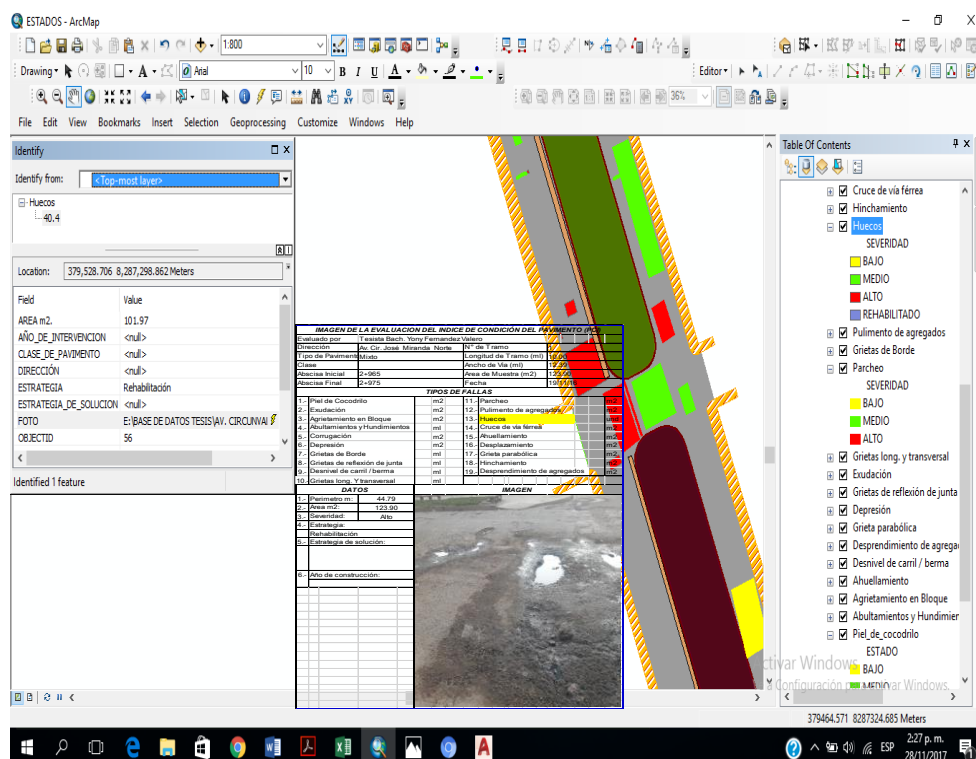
ESTADOS - ArcMap

1:800

Drawing ▾ Arial 10 B I U A Editor ▾

36%

File Edit View Bookmarks Insert Selection Geoprocessing Customize Windows Help

Identify

Identify from: <Top-most layer>

Huecos
40.4

Location: 379,528.706 8,287,298.862 Meters

| Field | Value |
|---|---|
| AREA m2. | 101.97 |
| AÑO_DE_INTERVENCION | <null> |
| CLASE_DE_PAVIMENTO | <null> |
| DIRECCIÓN | <null> |
| ESTRATEGIA | Rehabilitación |
| ESTRATEGIA_DE_SOLUCION | <null> |
| FOTO | E:\BASE DE DATOS TESIS\AV. CIRCUNVA |
| OBJECTID | 56 |

Identified 1 feature

IMAGEN DE LA EVALUACION DEL INDICE DE CONDICIÓN DEL PAVIMENTO (PCI)

| Evaluado por | Tesista Bach. Yony Fernandez Valero | | |
|---|---|---|---|
| Dirección | Av. Cir. José Miranda Norte | N° de Tramo | 8 |
| Tipo de Pavimento | Mixto | Longitud de Tramo (ml) | 10.00 |
| Clase | | Ancho de Via (ml) | 12.39 |
| Abscisa Inicial | 2+965 | Area de Muestra (m2) | 123.90 |
| Abscisa Final | 2+975 | Fecha | 19/11/16 |

TIPOS DE FALLAS

| | | | |
|---|---|---|---|
| 1.- Piel de Cocodrilo | m2 | 11.- Parcheo | m2 |
| 2.- Exudación | m2 | 12.- Pulimento de agregados | m2 |
| 3.- Agrietamiento en Bloque | m2 | 13.- Huecos | und |
| 4.- Abultamientos y Hundimientos | ml | 14.- Cruce de via férrea | m2 |
| 5.- Corrugación | m2 | 15.- Ahuellamiento | m2 |
| 6.- Depresión | m2 | 16.- Desplazamiento | m2 |
| 7.- Grietas de Borde | ml | 17.- Grieta parabólica | m2 |
| 8.- Grietas de reflexión de junta | ml | 18.- Hinchamiento | m2 |
| 9.- Desnivel de carril / berma | ml | 19.- Desprendimiento de agregados | m2 |
| 10.- Grietas long. Y transversal | ml | | |

DATOS | IMAGEN

| | |
|---|---|
| 1.- Perimetro m: | 44.79 |
| 2.- Area m2: | 123.90 |
| 3.- Severidad: | Alto |
| 4.- Estrategia: | |
| Rehabilitación | |
| 5.- Estrategia de solución: | |
| 6.- Año de construcción: | |

Table Of Contents

Cruce de vía férrea
Hinchamiento
Huecos
SEVERIDAD
BAJO
MEDIO
ALTO
REHABILITADO
Pulimento de agregados
Grietas de Borde
Parcheo
SEVERIDAD
BAJO
MEDIO
ALTO
Grietas long. y transversal
Exudación
Grietas de reflexión de junta
Depresión
Grieta parabólica
Desprendimiento de agrega
Desnivel de carril / berma
Ahuellamiento
Agrietamiento en Bloque
Abultamientos y Hundimier
Piel_de_cocodrilo
ESTADO
BAJO
MEDIO

Activar Windows
Configuración para activar Windows.

379464.571 8287324.685 Meters

ESP 2:27 p. m. 28/11/2017